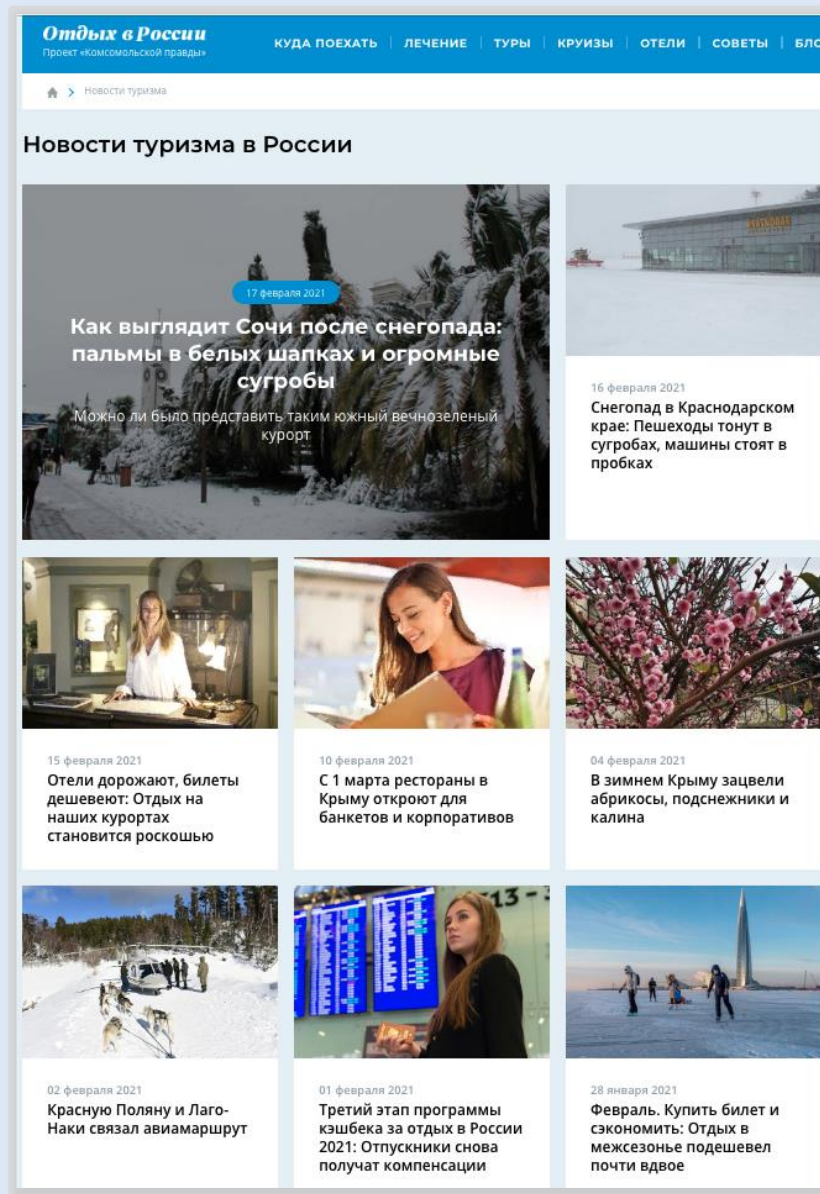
Отдых в России
Проект «Комсомольской правды»

КУДА ПОЕХАТЬ | ЛЕЧЕНИЕ | ТУРЫ | КРУИЗЫ | ОТЕЛИ | СОВЕТЫ | БЛО

Новости туризма

Новости туризма в России

17 февраля 2021
Как выглядит Сочи после снегопада: пальмы в белых шапках и огромные сугробы
Можно ли было представить таким южный вечнозеленый курорт

16 февраля 2021
Снегопад в Краснодарском крае: Пешеходы тонут в сугробах, машины стоят в пробках

15 февраля 2021
Отели дорожают, билеты дешевеют: Отдых на наших курортах становится роскошью

10 февраля 2021
С 1 марта рестораны в Крыму откроют для банкетов и корпоративов

04 февраля 2021
В зимнем Крыму зацвели абрикосы, подснежники и калина

02 февраля 2021
Красную Поляну и Лаго-Наки связал авиамаршрут

01 февраля 2021
Третий этап программы кэшбека за отдых в России 2021: Отпускники снова получат компенсации

28 января 2021
Февраль. Купить билет и сэкономить: Отдых в межсезонье подешевел почти вдвое